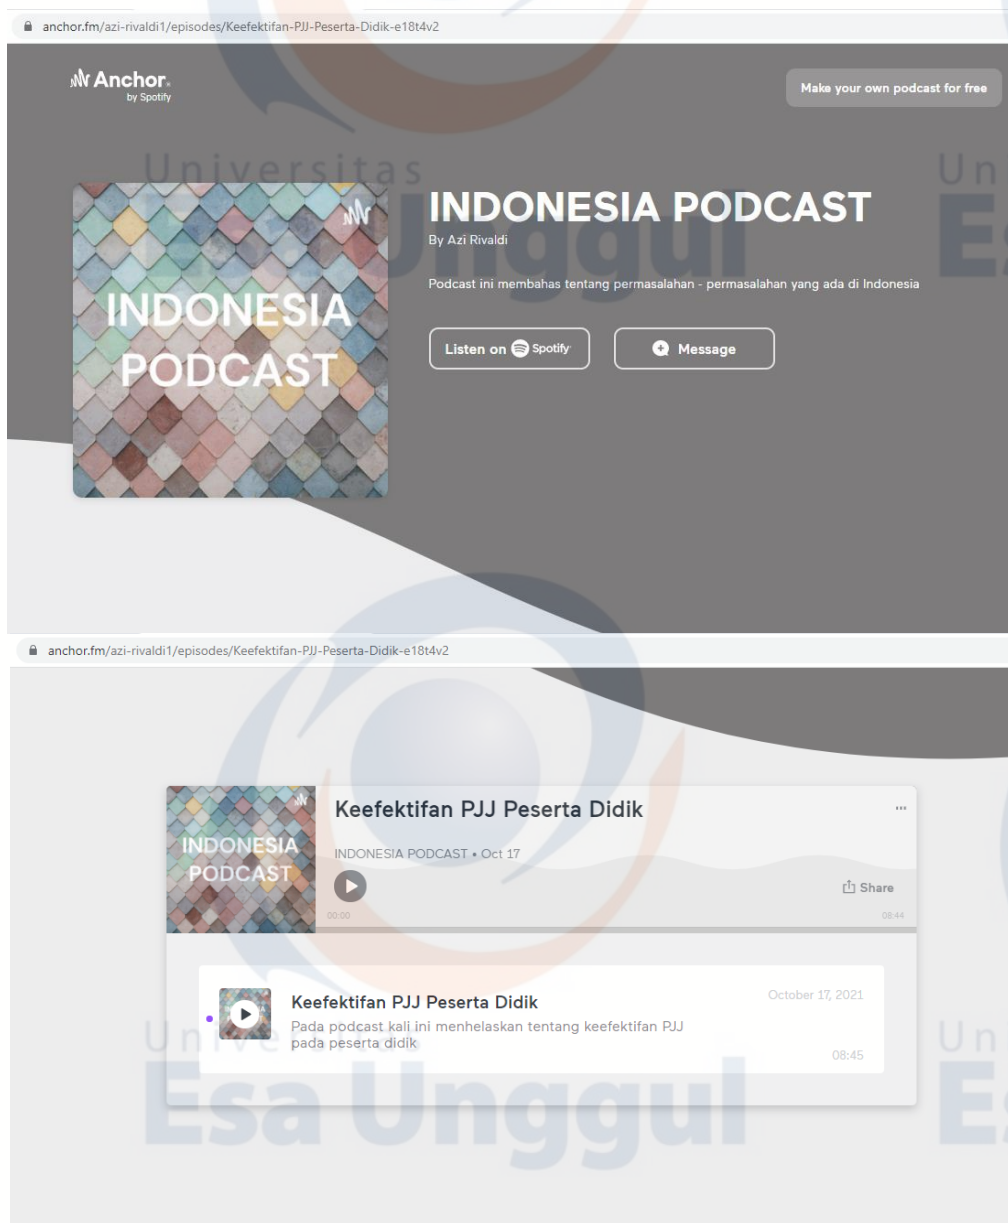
anchor.fm/azi-rivaldi1/episodes/Keefektifan-PJJ-Peserta-Didik-e18t4v2

Anchor by Spotify

Make your own podcast for free

Universitas Esa Unggul

INDONESIA PODCAST

INDONESIA PODCAST
By Azi Rivaldi

Podcast ini membahas tentang permasalahan - permasalahan yang ada di Indonesia

Listen on Spotify

Message

anchor.fm/azi-rivaldi1/episodes/Keefektifan-PJJ-Peserta-Didik-e18t4v2

INDONESIA PODCAST

Keefektifan PJJ Peserta Didik

...

INDONESIA PODCAST • Oct 17

Share

00:00

08:44

Keefektifan PJJ Peserta Didik

October 17, 2021

Pada podcast kali ini menhelaskan tentang keefektifan PJJ pada peserta didik

08:45

Universitas Esa Unggul